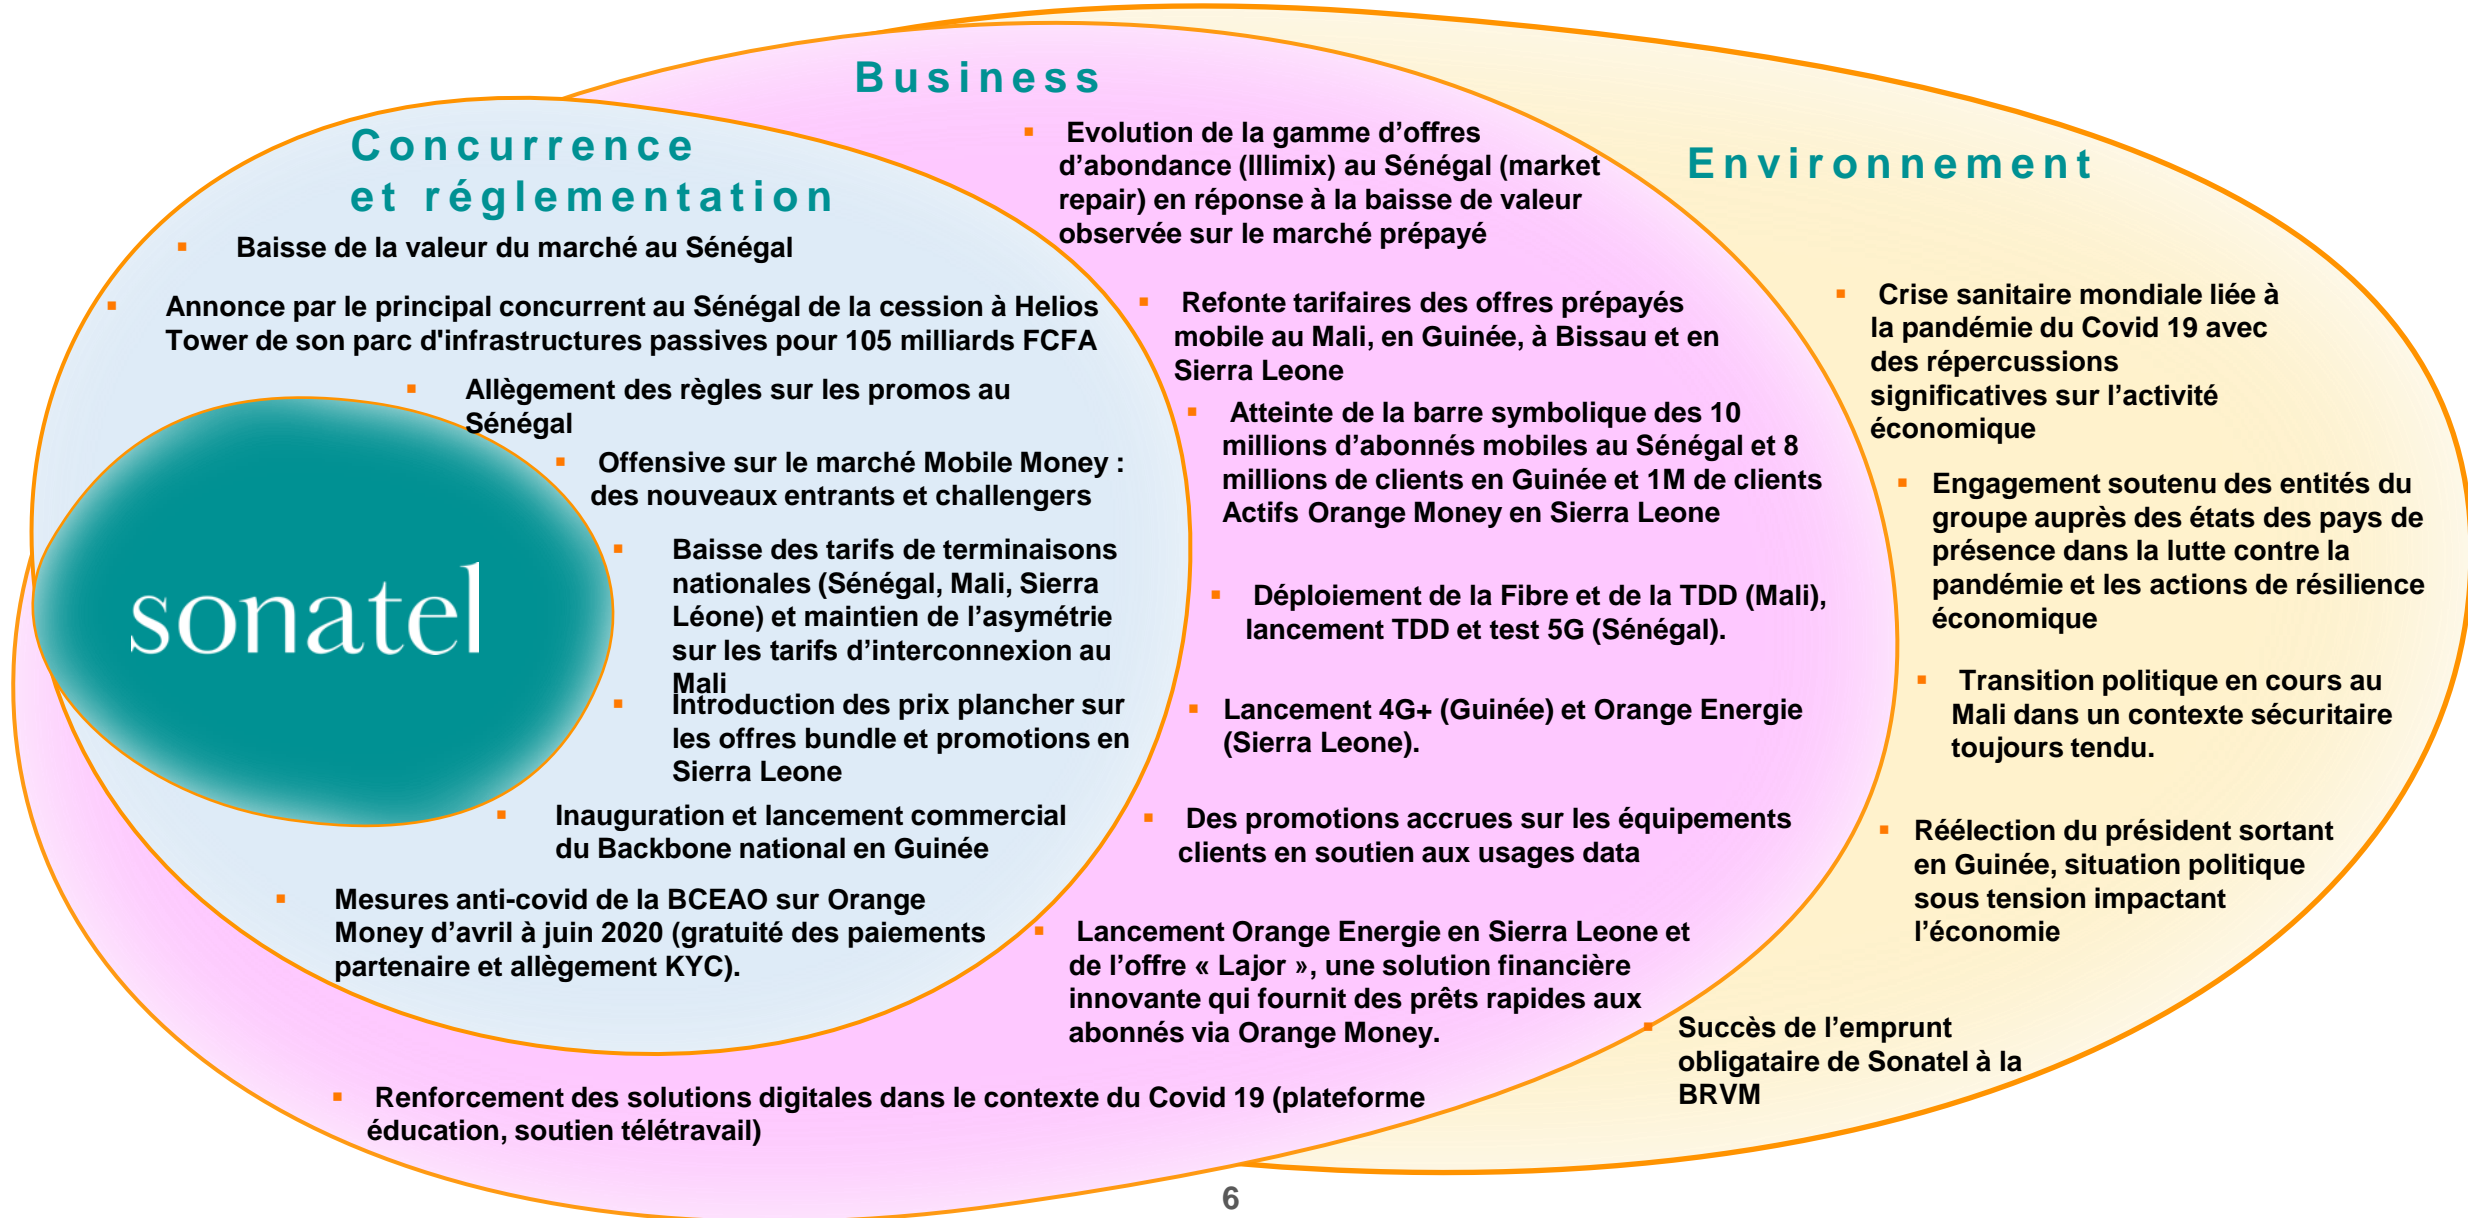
Business

Concurrence et réglementation

Environnement

▪ Baisse de la valeur du marché au Sénégal

▪ Annonce par le principal concurrent au Sénégal de la cession à Helios Tower de son parc d'infrastructures passives pour 105 milliards FCFA

▪ Allègement des règles sur les promos au Sénégal

▪ Offensive sur le marché Mobile Money : des nouveaux entrants et challengers

▪ Baisse des tarifs de terminaisons nationales (Sénégal, Mali, Sierra Léone) et maintien de l'asymétrie sur les tarifs d'interconnexion au Mali

▪ Introduction des prix plancher sur les offres bundle et promotions en Sierra Leone

▪ Inauguration et lancement commercial du Backbone national en Guinée

▪ Mesures anti-covid de la BCEAO sur Orange Money d'avril à juin 2020 (gratuité des paiements partenaire et allègement KYC).

sonatel

▪ Evolution de la gamme d'offres d'abondance (Illimix) au Sénégal (market repair) en réponse à la baisse de valeur observée sur le marché prépayé

▪ Refonte tarifaires des offres prépayés mobile au Mali, en Guinée, à Bissau et en Sierra Leone

▪ Atteinte de la barre symbolique des 10 millions d'abonnés mobiles au Sénégal et 8 millions de clients en Guinée et 1M de clients Actifs Orange Money en Sierra Leone

▪ Déploiement de la Fibre et de la TDD (Mali), lancement TDD et test 5G (Sénégal).

▪ Lancement 4G+ (Guinée) et Orange Energie (Sierra Leone).

▪ Des promotions accrues sur les équipements clients en soutien aux usages data

▪ Lancement Orange Energie en Sierra Leone et de l'offre « Lajor », une solution financière innovante qui fournit des prêts rapides aux abonnés via Orange Money.

▪ Renforcement des solutions digitales dans le contexte du Covid 19 (plateforme éducation, soutien télétravail)

▪ Crise sanitaire mondiale liée à la pandémie du Covid 19 avec des répercussions significatives sur l'activité économique

▪ Engagement soutenu des entités du groupe auprès des états des pays de présence dans la lutte contre la pandémie et les actions de résilience économique

▪ Transition politique en cours au Mali dans un contexte sécuritaire toujours tendu.

▪ Réélection du président sortant en Guinée, situation politique sous tension impactant l'économie

▪ Succès de l'emprunt obligataire de Sonatel à la BRVM

6